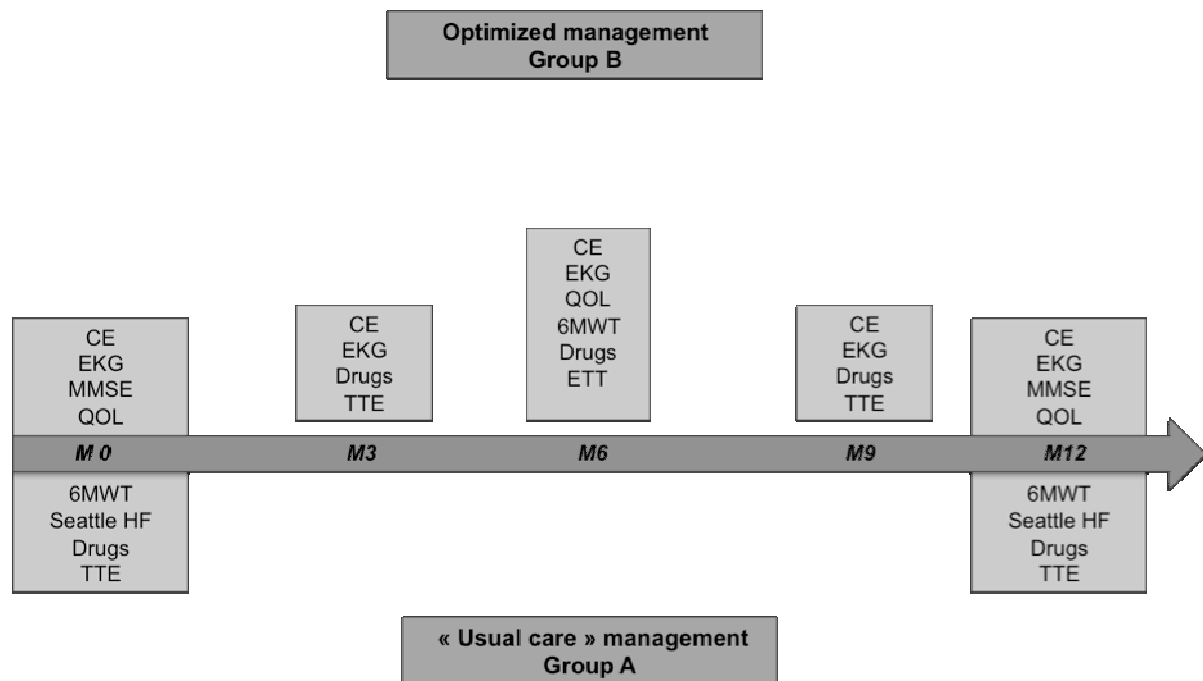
Optimized management
Group B

CE
EKG
MMSE
QOL

M 0

6MWT
Seattle HF
Drugs
TTE

CE
EKG
Drugs
TTE

M3

CE
EKG
QOL
6MWT
Drugs
ETT

M6

CE
EKG
Drugs
TTE

M9

CE
EKG
MMSE
QOL

M12

6MWT
Seattle HF
Drugs
TTE

« Usual care » management
Group A